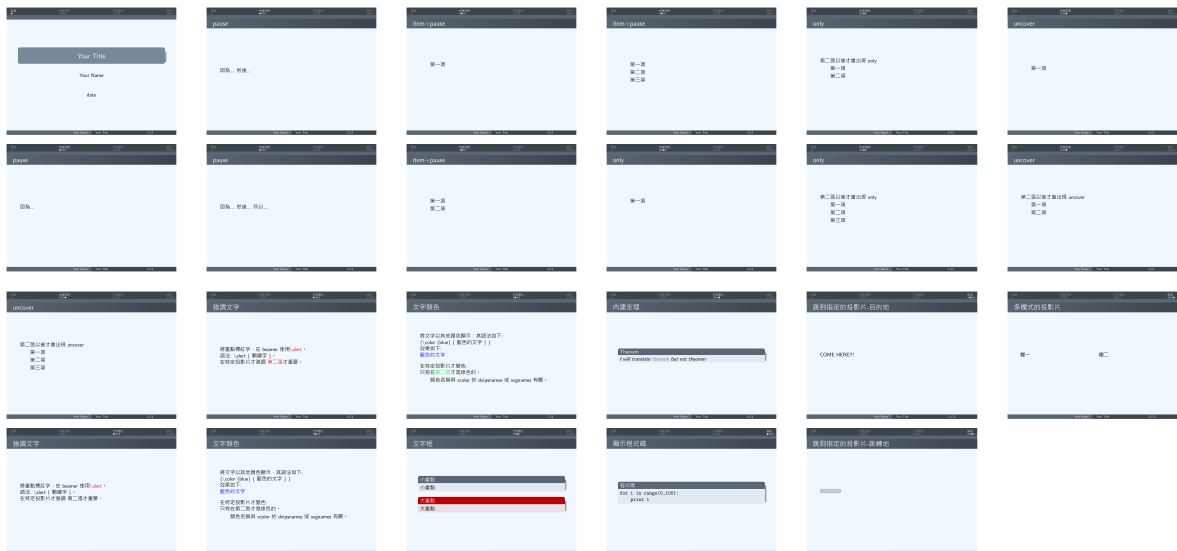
Your Title
Your Name
date

pause
因為... 所後...

item+pause
第一項

item+pause
第一項
第二項
第三項

only
第二張以後才會出現 only
第一項
第二項

uncover
第一項

pause
因為...

pause
因為... 所後... 所以...

item+pause
第一項
第二項

only
第一項

only
第二張以後才會出現 only
第一項
第二項
第三項

uncover
第二張以後才會出現 uncover
第一項
第二項

uncover
第二張以後才會出現 uncover
第一項
第二項
第三項

強調文字
將重點標紅字，在 beamer 使用 \alert。
語法: \alert { 關鍵字 } 。
在特定投影片才強調 第二張才重要。

文字顏色
將文字以其他顏色顯示，其語法如下:
{\color {blue} { 藍色的文字 } }
效果如下:
藍色的文字
在特定投影片才變色:
只有在第二張才是綠色的。
顏色名稱與 xcolor 的 dvipsnames 或 svgnames 有關。

內建定理
Theorem
I will translate theorem but not theorem.

跳到指定的投影片-目的地
COME HERE!!

多欄式的投影片
欄一
欄二

強調文字
將重點標紅字，在 beamer 使用 \alert。
語法: \alert { 關鍵字 } 。
在特定投影片才強調 第二張才重要。

文字顏色
將文字以其他顏色顯示，其語法如下:
{\color {blue} { 藍色的文字 } }
效果如下:
藍色的文字
在特定投影片才變色:
只有在第二張才是綠色的。
顏色名稱與 xcolor 的 dvipsnames 或 svgnames 有關。

文字框
小重點
小重點
大重點
大重點

顯示程式碼
程式碼
for i in range(0,100):
    print i

跳到指定的投影片-跳轉地